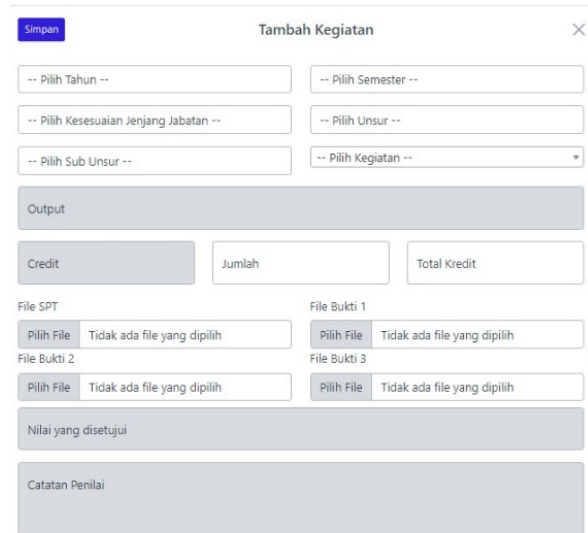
Simpan

Tambah Kegiatan

×

-- Pilih Tahun --

-- Pilih Semester --

-- Pilih Kesesuaian Jenjang Jabatan --

-- Pilih Unsur --

-- Pilih Sub Unsur --

-- Pilih Kegiatan --

Output

Credit

Jumlah

Total Kredit

File SPT

Pilih File Tidak ada file yang dipilih

File Bukti 1

Pilih File Tidak ada file yang dipilih

File Bukti 2

Pilih File Tidak ada file yang dipilih

File Bukti 3

Pilih File Tidak ada file yang dipilih

Nilai yang disetujui

Catatan Penilai